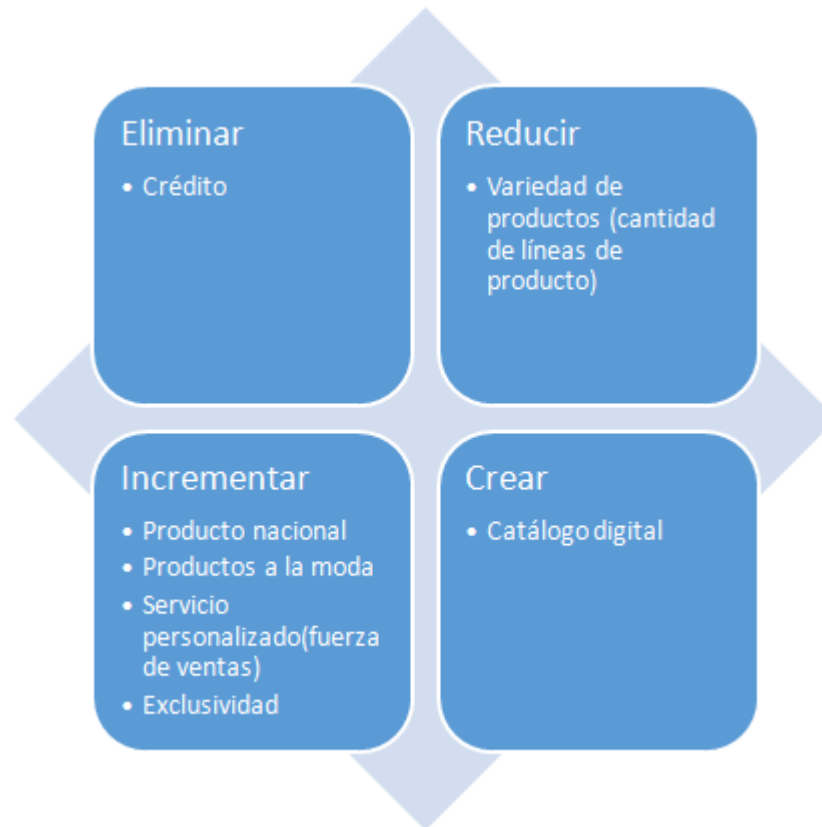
Eliminar

• Crédito

Reducir

• Variedad de productos (cantidad de líneas de producto)

Incrementar

• Producto nacional
• Productos a la moda
• Servicio personalizado(fuerza de ventas)
• Exclusividad

Crear

• Catálogo digital